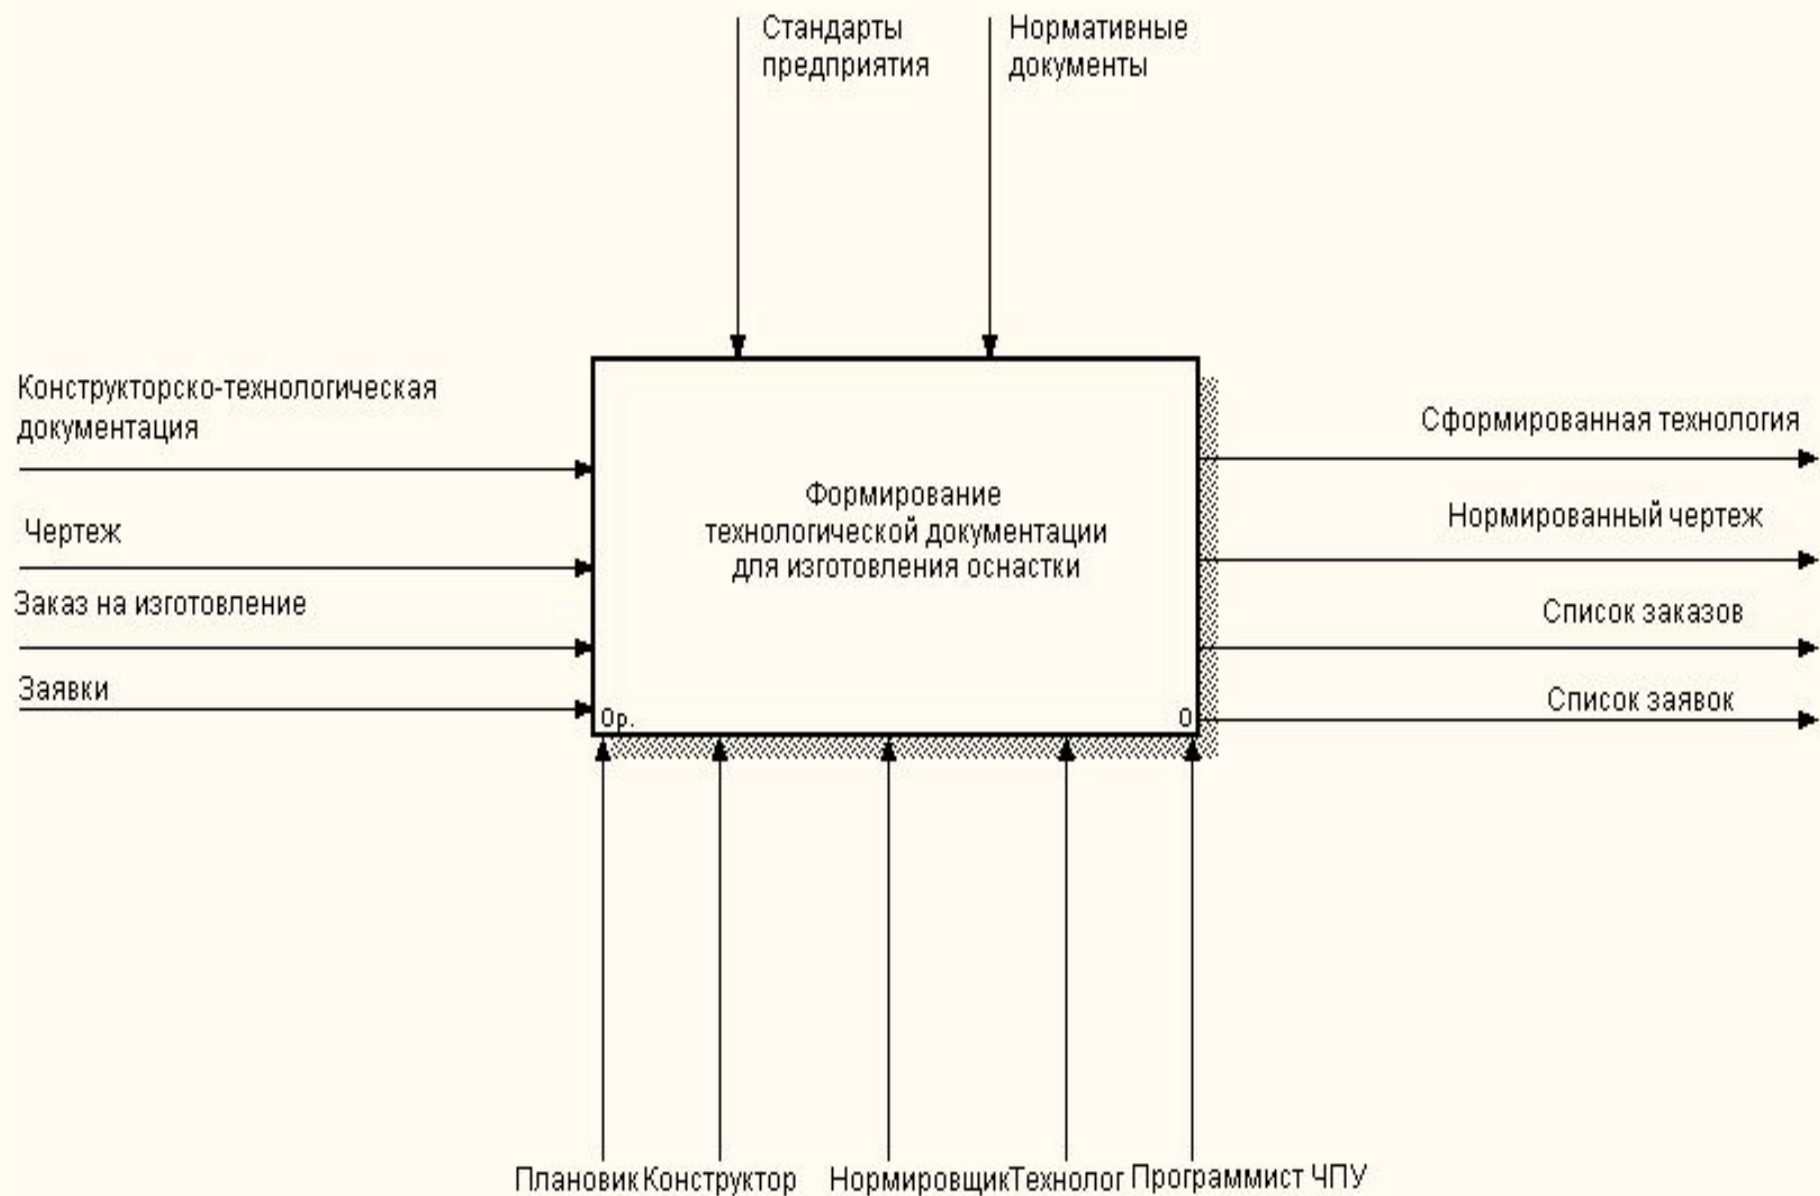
Стандарты предприятия

Нормативные документы

Конструкторско-технологическая документация

Чертеж

Заказ на изготовление

Заявки

Формирование технологической документации для изготовления оснастки

0р.

0

Сформированная технология

Нормированный чертеж

Список заказов

Список заявок

Плановик Конструктор Нормировщик Технолог Программист ЧПУ